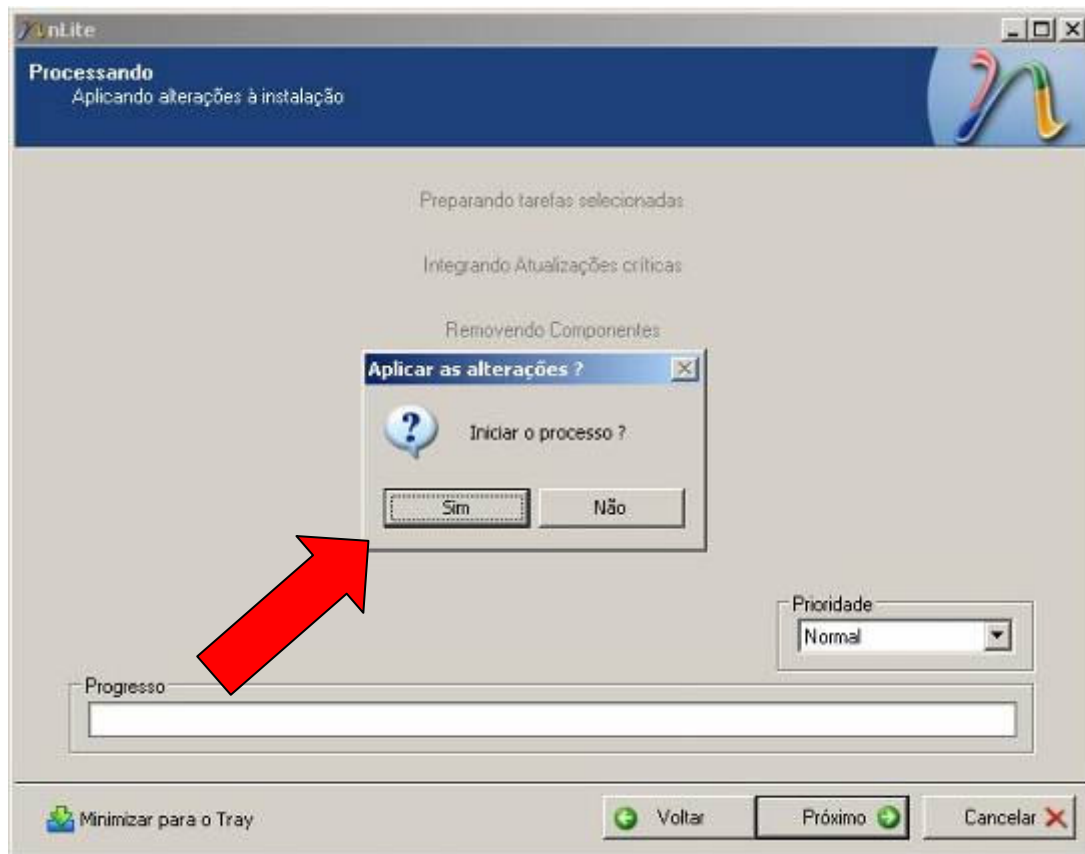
nLite

Processando
Aplicando alterações à instalação

Preparando tarefas selecionadas

Integrando Atualizações críticas

Removendo Componentes

Aplicar as alterações ?

Iniciar o processo ?

Sim

Não

Prioridade
Normal

Progresso

Minimizar para o Tray

Voltar

Próximo

Cancelar